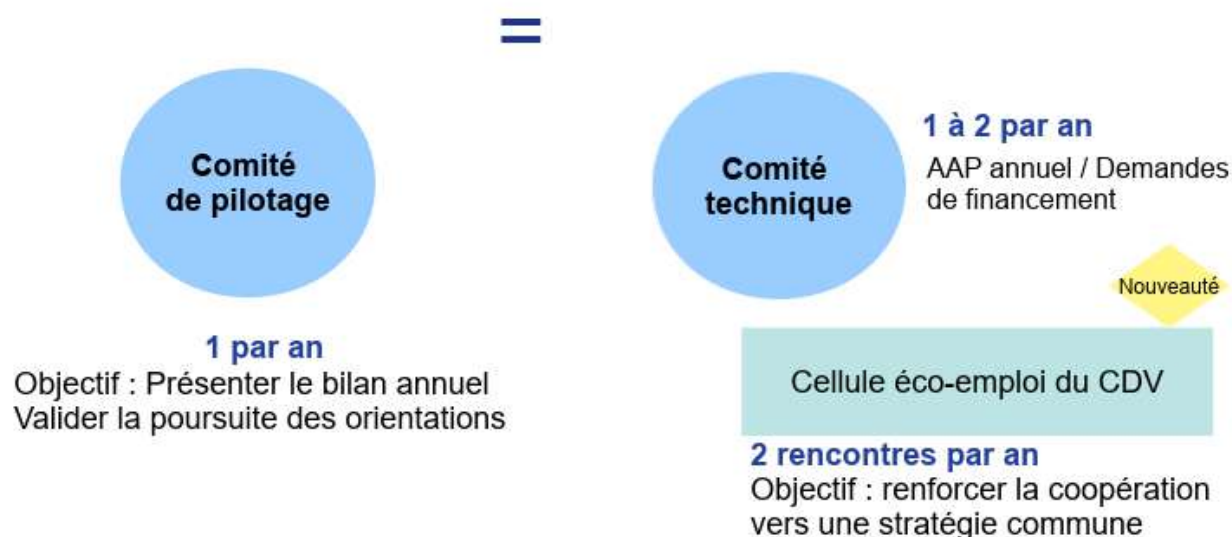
Comité de pilotage

1 par an
Objectif : Présenter le bilan annuel
Valider la poursuite des orientations

Comité technique

1 à 2 par an
AAP annuel / Demandes de financement

Nouveauté

Cellule éco-emploi du CDV

2 rencontres par an
Objectif : renforcer la coopération vers une stratégie commune